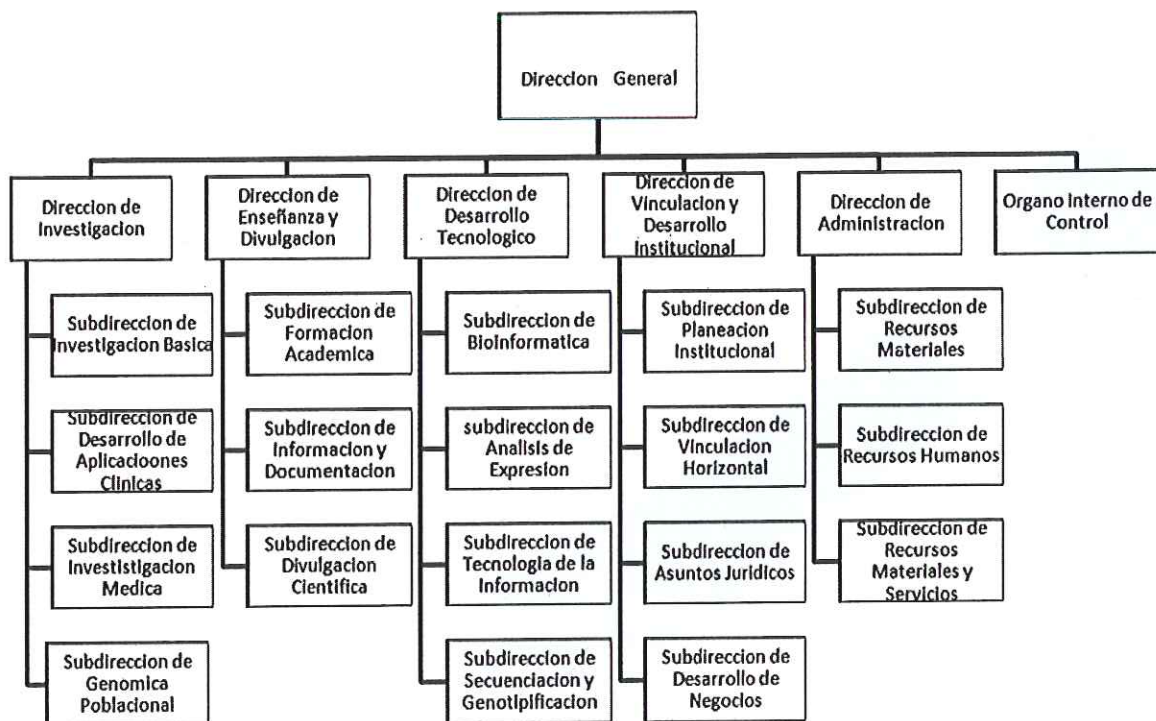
Direccion General

Direccion de Investigacion

Subdireccion de Investigacion Basica

Subdireccion de Desarrollo de Aplicacioones Clinicas

Subdireccion de Investistigacion Medica

Subdireccion de Genomica Poblacional

Direccion de Enseñanza y Divulgacion

Subdireccion de Formacion Academica

Subdireccion de Informacion y Documentacion

Subdireccion de Divulgacion Cientifica

Direccion de Desarrollo Tecnologico

Subdireccion de Bioinformatica

subdireccion de Analisis de Expresion

Subdireccion de Tecnologia de la Informacion

Subdireccion de Secuenciacion y Genotipificacion

Direccion de Vinculacion y Desarrollo Institucional

Subdireccion de Planeacion Institucional

Subdireccion de Vinculacion Horizontal

Subdireccion de Asuntos Juridicos

Subdireccion de Desarrollo de Negocios

Direccion de Administracion

Subdireccion de Recursos Materiales

Subdireccion de Recursos Humanos

Subdireccion de Recursos Materiales y Servicios

Organo Interno de Control